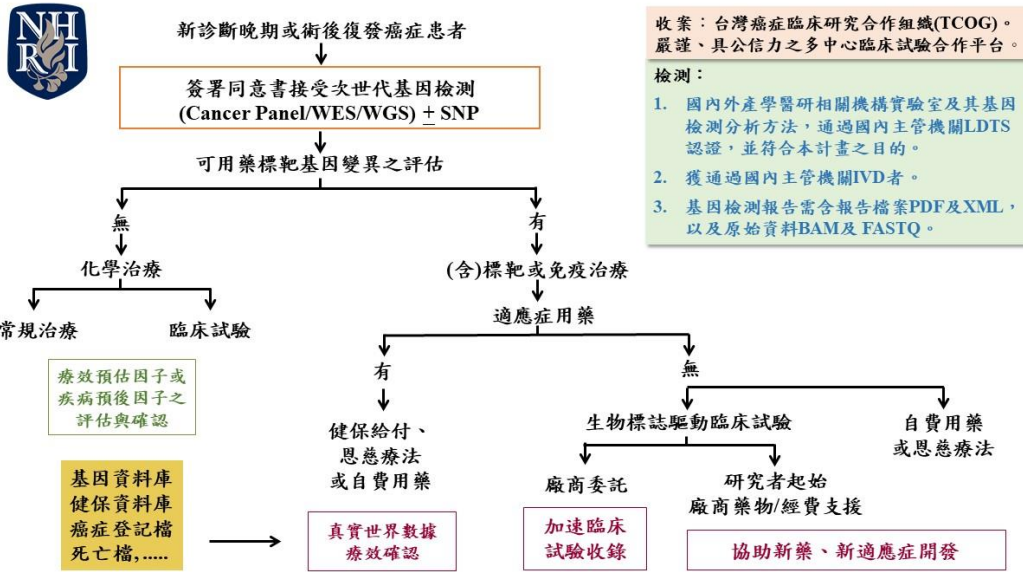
NHRI

新診斷晚期或術後復發癌症患者

簽署同意書接受次世代基因檢測
(Cancer Panel/WES/WGS) $\pm$ SNP

可用藥標靶基因變異之評估

無

化學治療

常規治療

臨床試驗

療效預估因子或疾病預後因子之評估與確認

有

(含)標靶或免疫治療

適應症用藥

有

健保給付、恩慈療法或自費用藥

無

生物標誌驅動臨床試驗

廠商委託

研究者起始廠商藥物/經費支援

自費用藥或恩慈療法

基因資料庫
健保資料庫
癌症登記檔
死亡檔,.....

真實世界數據療效確認

加速臨床試驗收錄

協助新藥、新適應症開發

收案：台灣癌症臨床研究合作組織(TCOG)。
嚴謹、具公信力之多中心臨床試驗合作平台。

檢測：
1. 國內外產學醫研相關機構實驗室及其基因檢測分析方法，通過國內主管機關LDTS認證，並符合本計畫之目的。
2. 獲通過國內主管機關IVD者。
3. 基因檢測報告需含報告檔案PDF及XML，以及原始資料BAM及 FASTQ。